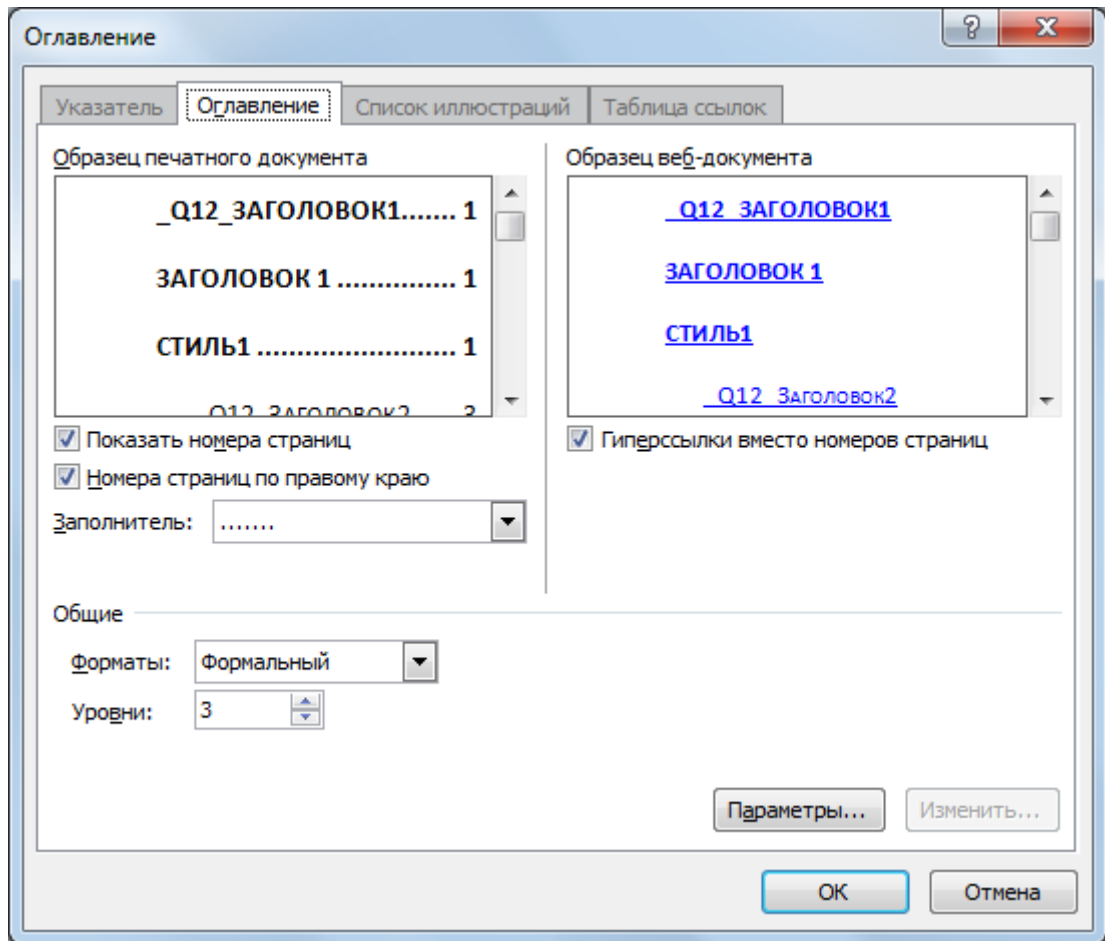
Оглавление

?

X

Указатель

Оглавление

Список иллюстраций

Таблица ссылок

Образец печатного документа

_Q12_ЗАГОЛОВОК1....... 1

ЗАГОЛОВОК 1 .............. 1

СТИЛЬ1 ........................ 1

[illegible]

Показать номера страниц

Номера страниц по правому краю

Заполнитель: .......

Образец веб-документа

_Q12_ЗАГОЛОВОК1

ЗАГОЛОВОК 1

СТИЛЬ1

_Q12_Заголовок2

Гиперссылки вместо номеров страниц

Общие

Форматы: Формальный

Уровни: 3

Параметры...

Изменить...

ОК

Отмена